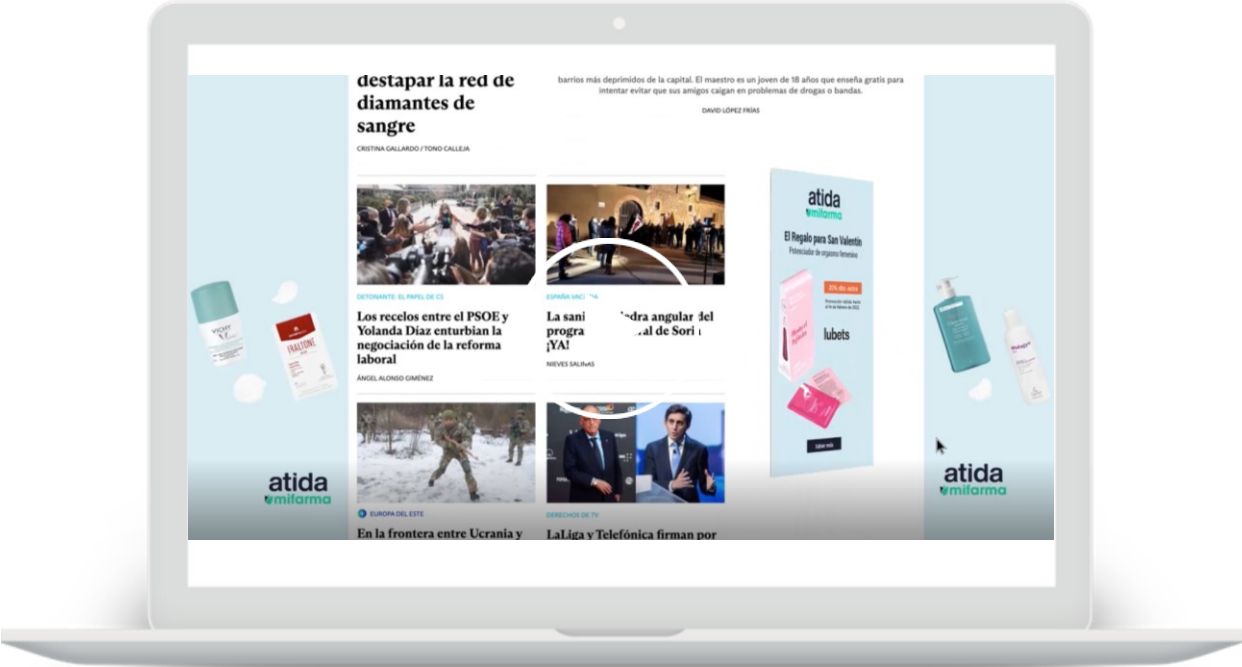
destapar la red de diamantes de sangre

CRISTINA GALLARDO / TONO CALLEJA

barrios más deprimidos de la capital. El maestro es un joven de 18 años que enseña gratis para intentar evitar que sus amigos caigan en problemas de drogas o bandas.

DAVID LÓPEZ FRÍAS

DETONANTE: EL PAPEL DE CS

Los recelos entre el PSOE y Yolanda Díaz enturbian la negociación de la reforma laboral

ÁNGEL ALONSO GIMÉNEZ

ESPAÑA VAC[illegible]

La sani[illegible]dra angular del progra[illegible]al de Sori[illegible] ¡YA!

NIEVES SALINAS

EUROPA DEL ESTE

En la frontera entre Ucrania y

DERECHOS DE TV

LaLiga y Telefónica firman por

atida
mifarma

El Regalo para San Valentín

35% dto. extra

lubets

Saber más

VICHY

FRALTONE

atida
mifarma

atida
mifarma